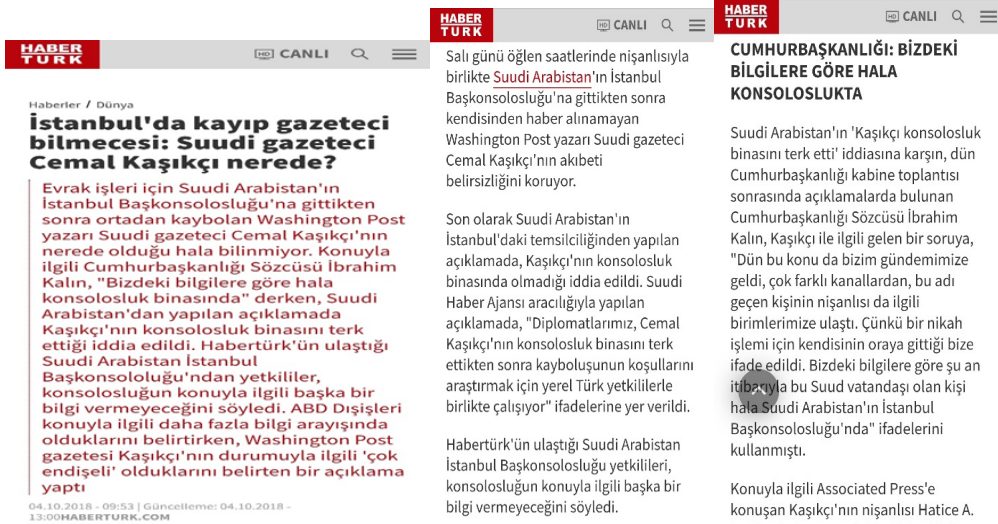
HABER TÜRK
CANLI

Haberler / Dünya

İstanbul'da kayıp gazeteci bilmecesi: Suudi gazeteci Cemal Kaşıkçı nerede?

Evrak işleri için Suudi Arabistan'ın İstanbul Başkonsolosluğu'na gittikten sonra ortadan kaybolan Washington Post yazarı Suudi gazeteci Cemal Kaşıkçı'nın nerede olduğu hala bilinmiyor. Konuyla ilgili Cumhurbaşkanlığı Sözcüsü İbrahim Kalın, "Bizdeki bilgilere göre hala konsolosluk binasında" derken, Suudi Arabistan'dan yapılan açıklamada Kaşıkçı'nın konsolosluk binasını terk ettiği iddia edildi. Habertürk'ün ulaştığı Suudi Arabistan İstanbul Başkonsololuğu'ndan yetkililer, konsolosluğun konuyla ilgili başka bir bilgi vermeyeceğini söyledi. ABD Dışişleri konuyla ilgili daha fazla bilgi arayışında olduklarını belirtirken, Washington Post gazetesi Kaşıkçı'nın durumuyla ilgili 'çok endişeli' olduklarını belirten bir açıklama yaptı

04.10.2018 - 09:53 | Güncelleme: 04.10.2018 - 13:00HABERTURK.COM

HABER TÜRK
CANLI

Salı günü öğlen saatlerinde nişanlısıyla birlikte Suudi Arabistan'ın İstanbul Başkonsolosluğu'na gittikten sonra kendisinden haber alınamayan Washington Post yazarı Suudi gazeteci Cemal Kaşıkçı'nın akıbeti belirsizliğini koruyor.

Son olarak Suudi Arabistan'ın İstanbul'daki temsilciliğinden yapılan açıklamada, Kaşıkçı'nın konsolosluk binasında olmadığı iddia edildi. Suudi Haber Ajansı aracılığıyla yapılan açıklamada, "Diplomatlarımız, Cemal Kaşıkçı'nın konsolosluk binasını terk ettikten sonra kayboluşunun koşullarını araştırmak için yerel Türk yetkililerle birlikte çalışıyor" ifadelerine yer verildi.

Habertürk'ün ulaştığı Suudi Arabistan İstanbul Başkonsolosluğu yetkilileri, konsolosluğun konuyla ilgili başka bir bilgi vermeyeceğini söyledi.

HABER TÜRK
CANLI

CUMHURBAŞKANLIĞI: BIZDEKİ BİLGİLERE GÖRE HALA KONSOLOSLUKTA

Suudi Arabistan'ın 'Kaşıkçı konsolosluk binasını terk etti' iddiasına karşın, dün Cumhurbaşkanlığı kabine toplantısı sonrasında açıklamalarda bulunan Cumhurbaşkanlığı Sözcüsü İbrahim Kalın, Kaşıkçı ile ilgili gelen bir soruya, "Dün bu konu da bizim gündemimize geldi, çok farklı kanallardan, bu adı geçen kişinin nişanlısı da ilgili birimlerimize ulaştı. Çünkü bir nikah işlemi için kendisinin oraya gittiği bize ifade edildi. Bizdeki bilgilere göre şu an itibarıyla bu Suud vatandaşı olan kişi hala Suudi Arabistan'ın İstanbul Başkonsolosluğu'nda" ifadelerini kullanmıştı.

Konuyla ilgili Associated Press'e konuşan Kaşıkçı'nın nişanlısı Hatice A.